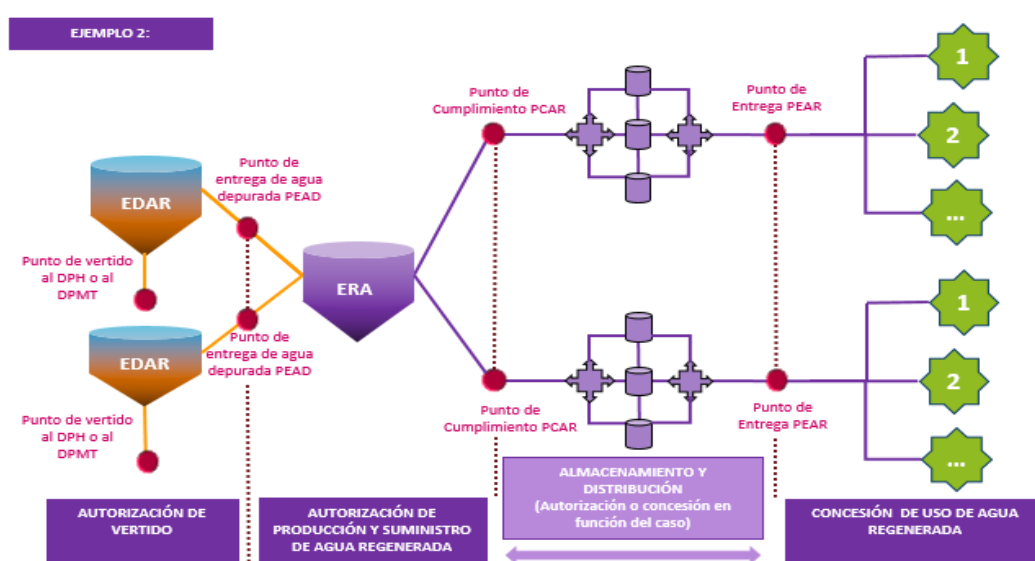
EJEMPLO 2:

EDAR

Punto de entrega de agua depurada PEAD

Punto de vertido al DPH o al DPMT

EDAR

Punto de entrega de agua depurada PEAD

Punto de vertido al DPH o al DPMT

ERA

Punto de Cumplimiento PCAR

Punto de Entrega PEAR

Punto de Cumplimiento PCAR

Punto de Entrega PEAR

1

2

...

1

2

...

AUTORIZACIÓN DE VERTIDO

AUTORIZACIÓN DE PRODUCCIÓN Y SUMINISTRO DE AGUA REGENERADA

ALMACENAMIENTO Y DISTRIBUCIÓN (Autorización o concesión en función del caso)

CONCESIÓN DE USO DE AGUA REGENERADA